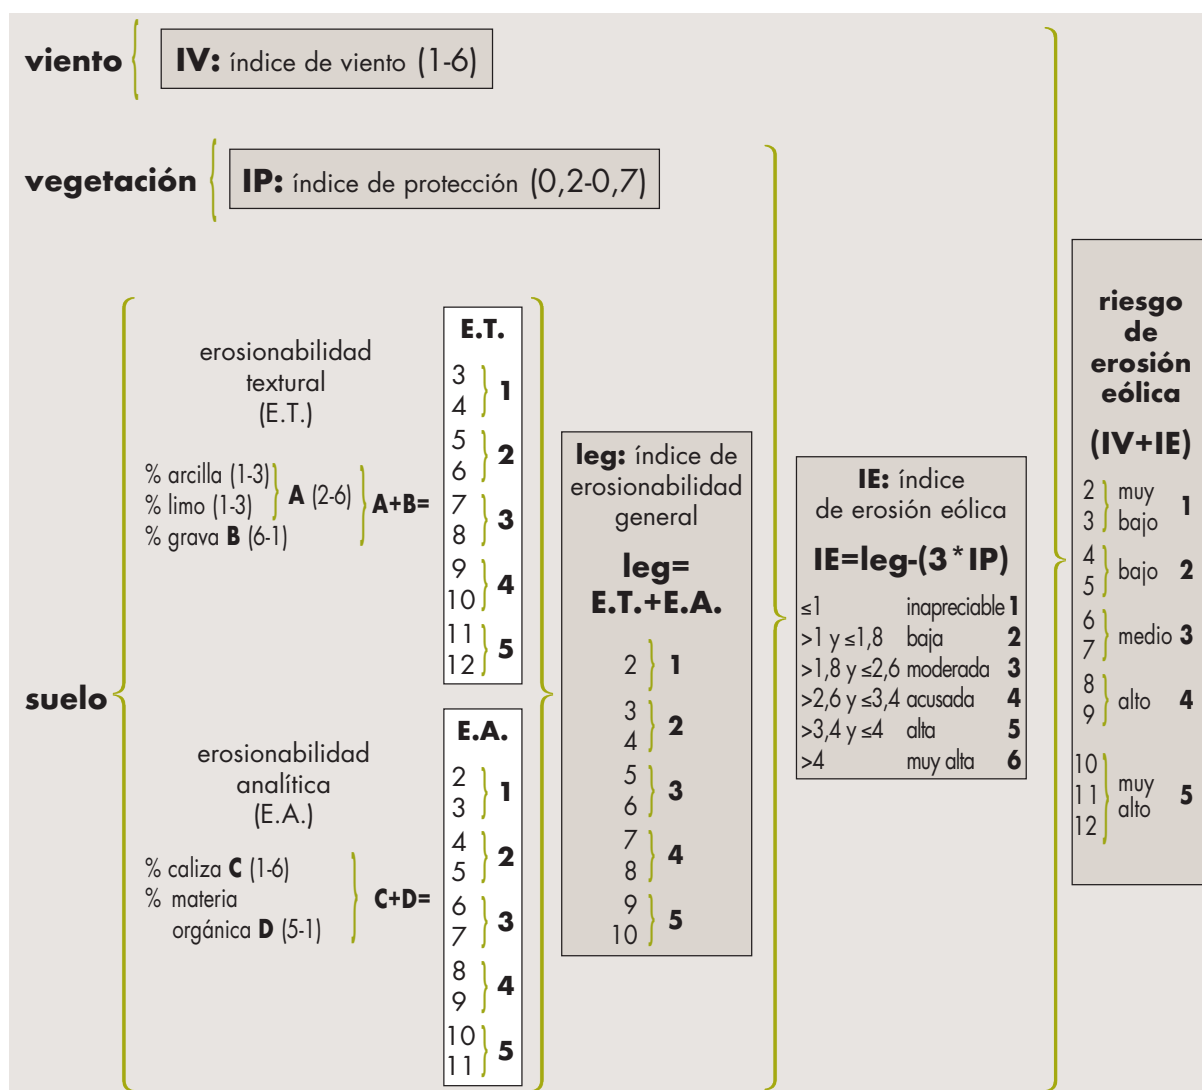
viento IV: índice de viento (1-6)

vegetación IP: índice de protección (0,2-0,7)

suelo

erosionabilidad textural (E.T.)

% arcilla (1-3)
% limo (1-3)
A (2-6)
% grava B (6-1)
A+B=

| E.T. | |
|---|---|
| 3 4 | 1 |
| 5 6 | 2 |
| 7 8 | 3 |
| 9 10 | 4 |
| 11 12 | 5 |

erosionabilidad analítica (E.A.)

% caliza C (1-6)
% materia orgánica D (5-1)
C+D=

| E.A. | |
|---|---|
| 2 3 | 1 |
| 4 5 | 2 |
| 6 7 | 3 |
| 8 9 | 4 |
| 10 11 | 5 |

leg: índice de erosionabilidad general

leg= E.T.+E.A.

| | |
|---|---|
| 2 | 1 |
| 3 4 | 2 |
| 5 6 | 3 |
| 7 8 | 4 |
| 9 10 | 5 |

IE: índice de erosión eólica

IE=leg-(3*IP)

| | | |
|---|---|---|
| ≤1 | inapreciable | 1 |
| >1 y ≤1,8 | baja | 2 |
| >1,8 y ≤2,6 | moderada | 3 |
| >2,6 y ≤3,4 | acusada | 4 |
| >3,4 y ≤4 | alta | 5 |
| >4 | muy alta | 6 |

riesgo de erosión eólica

(IV+IE)

| | | |
|---|---|---|
| 2 3 | muy bajo | 1 |
| 4 5 | bajo | 2 |
| 6 7 | medio | 3 |
| 8 9 | alto | 4 |
| 10 11 12 | muy alto | 5 |